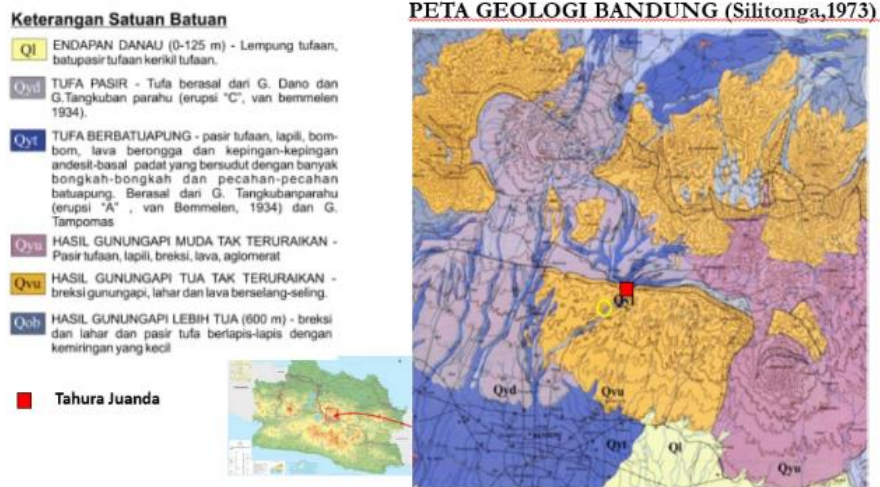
Keterangan Satuan Batuan

Ql ENDAPAN DANAU (0-125 m) - Lempung tufaan, batupasir tufaan kerikil tufaan.

Qyd TUFA PASIR - Tufa berasal dari G. Dano dan G.Tangkuban parahu (erupsi "C", van bemmelen 1934).

Qyt TUFA BERBATUAPUNG - pasir tufaan, lapili, bom-bom, lava berongga dan kepingan-kepingan andesit-basal padat yang bersudut dengan banyak bongkah-bongkah dan pecahan-pecahan batuapung. Berasal dari G. Tangkubanparahu (erupsi "A" , van Bemmelen, 1934) dan G. Tampomas

Qyu HASIL GUNUNGAPI MUDA TAK TERURAIKAN - Pasir tufaan, lapili, breksi, lava, aglomerat

Qvu HASIL GUNUNGAPI TUA TAK TERURAIKAN - breksi gunungapi, lahar dan lava berselang-seling.

Qob HASIL GUNUNGAPI LEBIH TUA (600 m) - breksi dan lahar dan pasir tufa berlapis-lapis dengan kemiringan yang kecil

Tahura Juanda

PETA GEOLOGI BANDUNG (Silitonga,1973)

Qyl

Qyd

Qvu

Qyt

Ql

Qyu